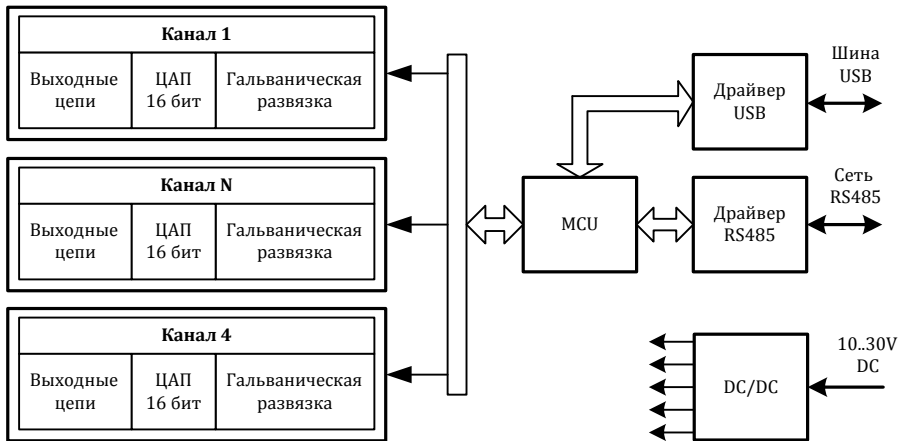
Канал 1
Выходные цепи
ЦАП 16 бит
Гальваническая развязка

Канал N
Выходные цепи
ЦАП 16 бит
Гальваническая развязка

Канал 4
Выходные цепи
ЦАП 16 бит
Гальваническая развязка

MCU

Драйвер USB
Шина USB

Драйвер RS485
Сеть RS485

DC/DC
10..30V DC